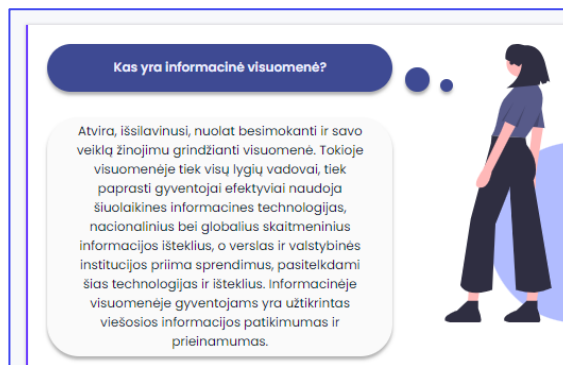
Kas yra informacinė visuomenė?

Atvira, išsilavinusi, nuolat besimokanti ir savo veiklą žinojimu grindžianti visuomenė. Tokioje visuomenėje tiek visų lygių vadovai, tiek paprasti gyventojai efektyviai naudoja šiuolaikines informacines technologijas, nacionalinius bei globalius skaitmeninius informacijos išteklius, o verslas ir valstybinės institucijos priima sprendimus, pasitelkdami šias technologijas ir išteklius. Informacinėje visuomenėje gyventojams yra užtikrintas viešosios informacijos patikimumas ir prieinamumas.